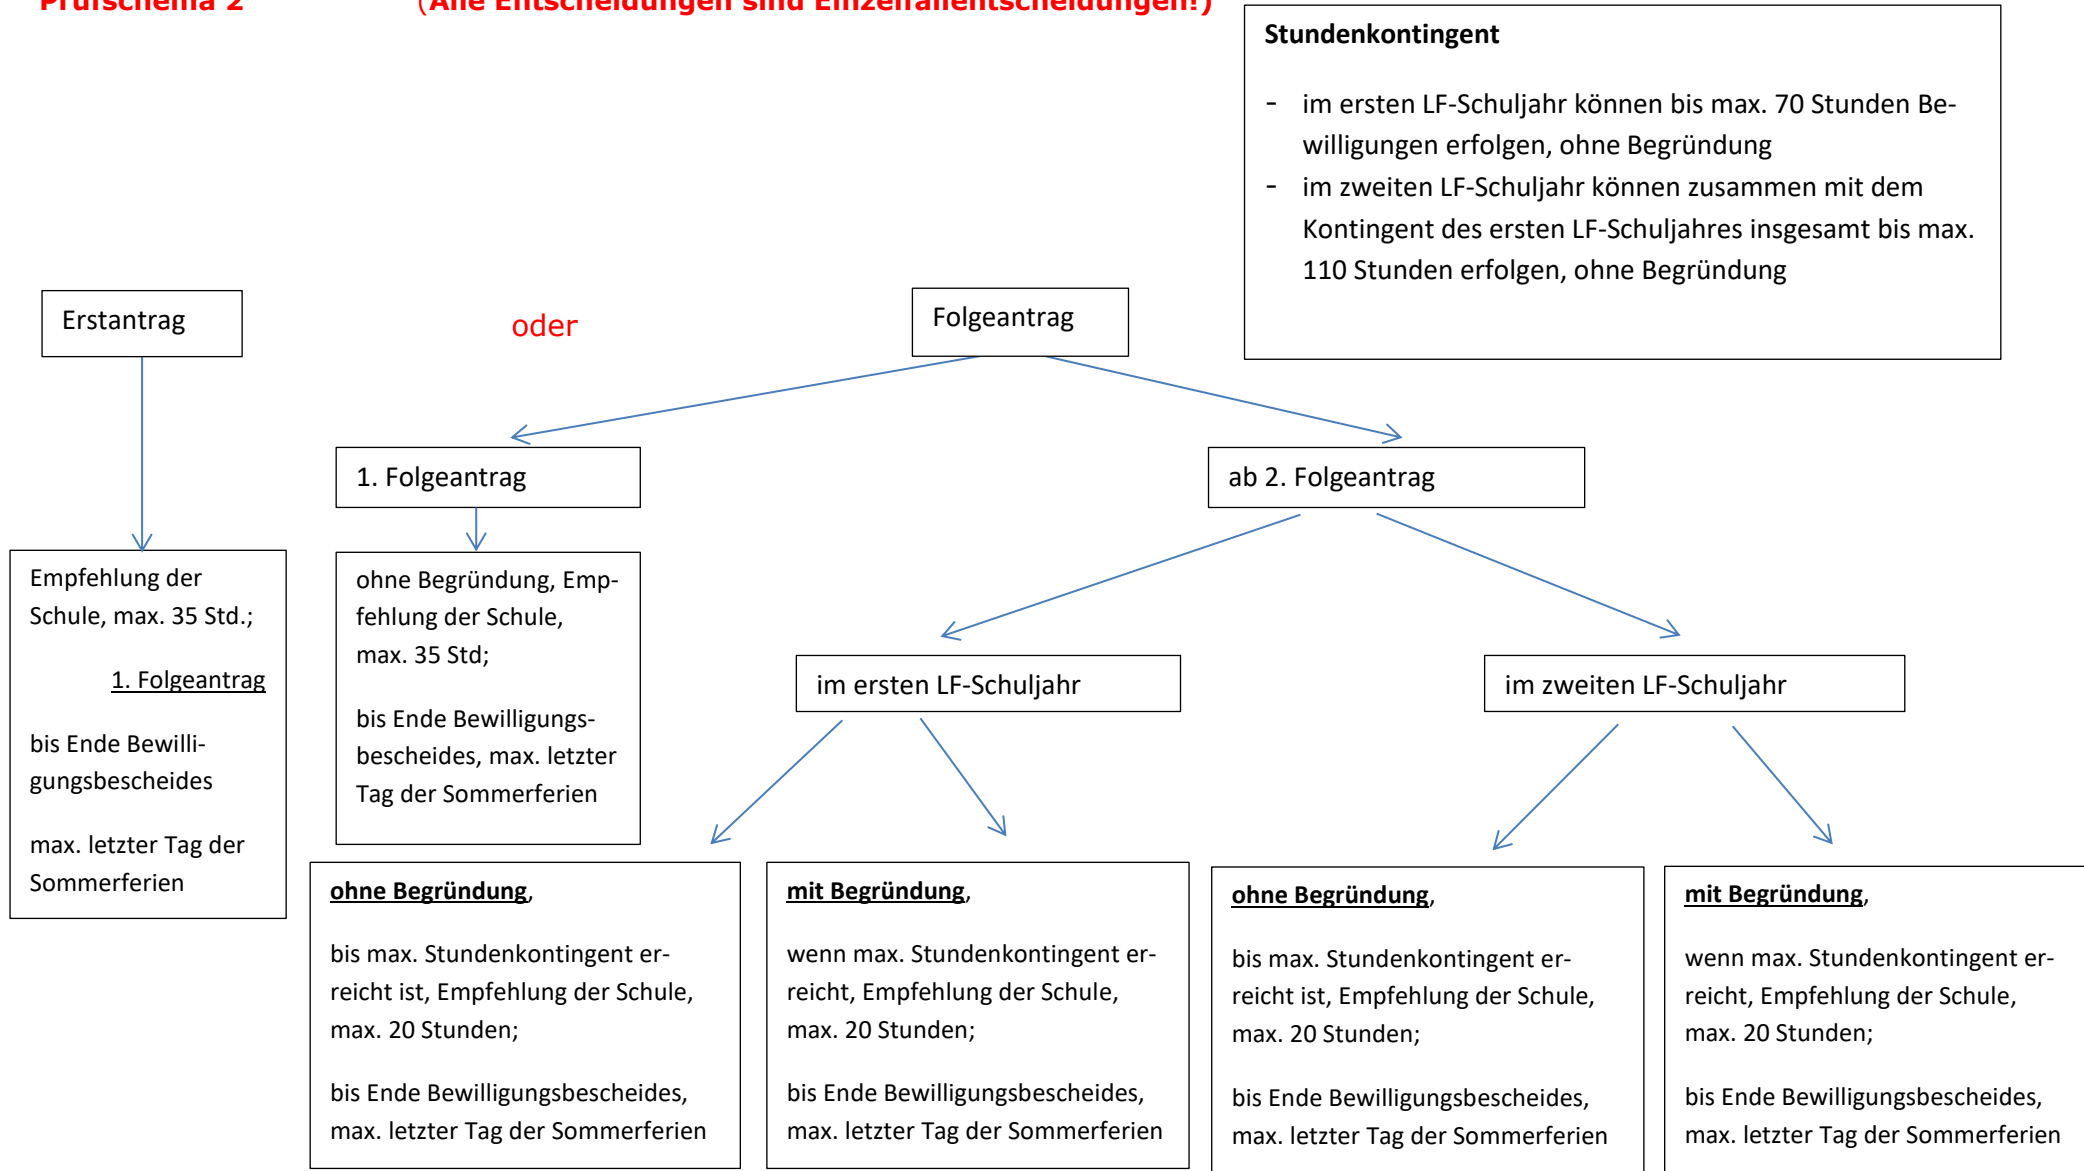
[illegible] (Alle Entscheidungen sind Einzelfallentscheidungen!)

**Stundenkontingent**

- im ersten LF-Schuljahr können bis max. 70 Stunden Bewilligungen erfolgen, ohne Begründung
- im zweiten LF-Schuljahr können zusammen mit dem Kontingent des ersten LF-Schuljahres insgesamt bis max. 110 Stunden erfolgen, ohne Begründung

Erstantrag

oder

Folgeantrag

1. Folgeantrag

ab 2. Folgeantrag

Empfehlung der Schule, max. 35 Std.;

1. Folgeantrag

bis Ende Bewilligungsbescheides

max. letzter Tag der Sommerferien

ohne Begründung, Empfehlung der Schule, max. 35 Std;

bis Ende Bewilligungsbescheides, max. letzter Tag der Sommerferien

im ersten LF-Schuljahr

im zweiten LF-Schuljahr

**ohne Begründung**,

bis max. Stundenkontingent erreicht ist, Empfehlung der Schule, max. 20 Stunden;

bis Ende Bewilligungsbescheides, max. letzter Tag der Sommerferien

**mit Begründung**,

wenn max. Stundenkontingent erreicht, Empfehlung der Schule, max. 20 Stunden;

bis Ende Bewilligungsbescheides, max. letzter Tag der Sommerferien

**ohne Begründung**,

bis max. Stundenkontingent erreicht ist, Empfehlung der Schule, max. 20 Stunden;

bis Ende Bewilligungsbescheides, max. letzter Tag der Sommerferien

**mit Begründung**,

wenn max. Stundenkontingent erreicht, Empfehlung der Schule, max. 20 Stunden;

bis Ende Bewilligungsbescheides, max. letzter Tag der Sommerferien